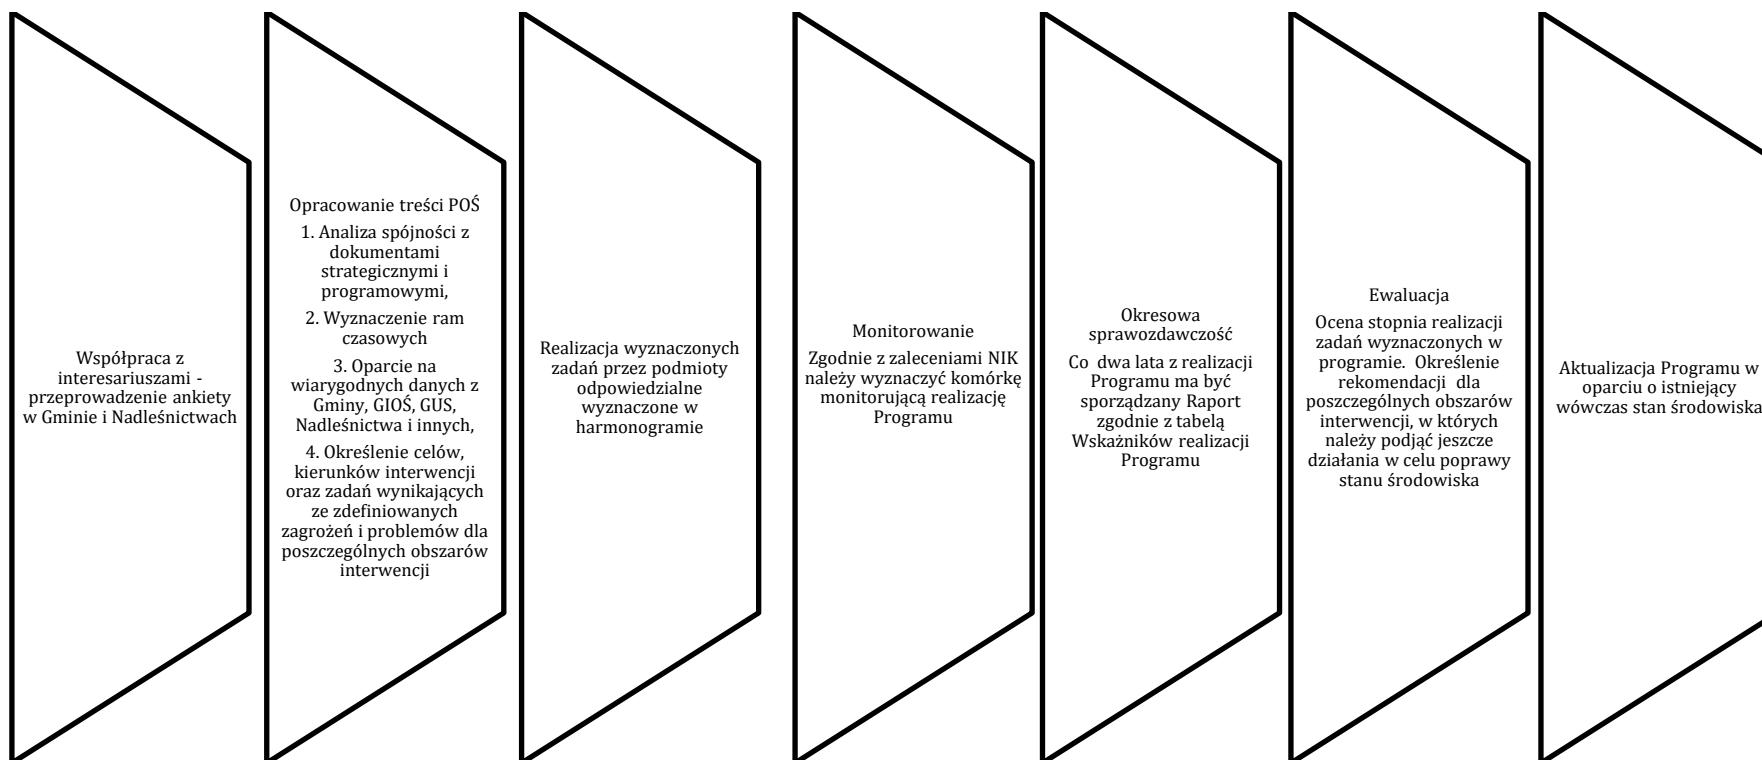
Współpraca z interesariuszami - przeprowadzenie ankiety w Gminie i Nadleśnictwach

Opracowanie treści POŚ

1. Analiza spójności z dokumentami strategicznymi i programowymi,

2. Wyznaczenie ram czasowych

3. Oparcie na wiarygodnych danych z Gminy, GIOŚ, GUS, Nadleśnictwa i innych,

4. Określenie celów, kierunków interwencji oraz zadań wynikających ze zdefiniowanych zagrożeń i problemów dla poszczególnych obszarów interwencji

Realizacja wyznaczonych zadań przez podmioty odpowiedzialne wyznaczone w harmonogramie

Monitorowanie

Zgodnie z zaleceniami NIK należy wyznaczyć komórkę monitorującą realizację Programu

Okresowa sprawozdawczość

Co dwa lata z realizacji Programu ma być sporządzany Raport zgodnie z tabelą Wskaźników realizacji Programu

Ewaluacja

Ocena stopnia realizacji zadań wyznaczonych w programie. Określenie rekomendacji dla poszczególnych obszarów interwencji, w których należy podjąć jeszcze działania w celu poprawy stanu środowiska

Aktualizacja Programu w oparciu o istniejący wówczas stan środowiska